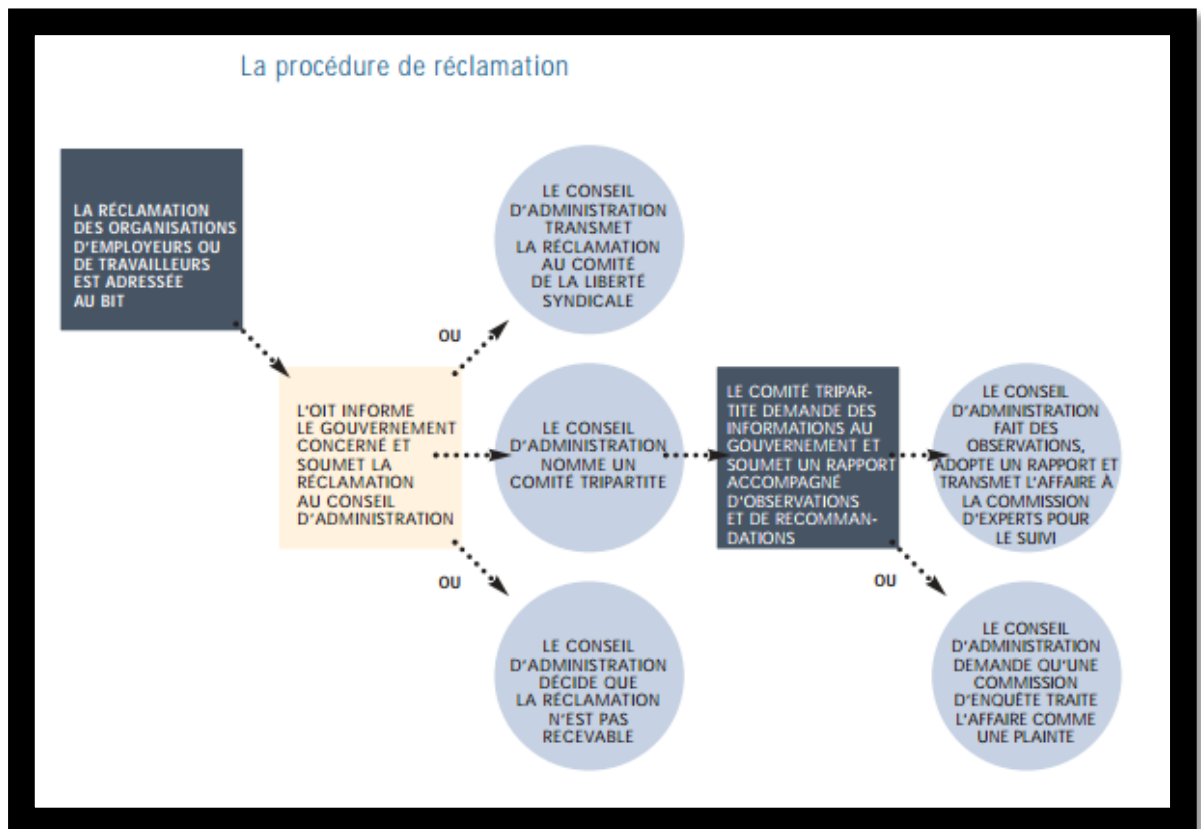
La procédure de réclamation

LA RÉCLAMATION DES ORGANISATIONS D'EMPLOYEURS OU DE TRAVAILLEURS EST ADRESSÉE AU BIT

L'OIT INFORME LE GOUVERNEMENT CONCERNÉ ET SOUMET LA RÉCLAMATION AU CONSEIL D'ADMINISTRATION

OU

LE CONSEIL D'ADMINISTRATION TRANSMET LA RÉCLAMATION AU COMITÉ DE LA LIBERTÉ SYNDICALE

LE CONSEIL D'ADMINISTRATION NOMME UN COMITÉ TRIPARTITE

OU

LE CONSEIL D'ADMINISTRATION DÉCIDE QUE LA RÉCLAMATION N'EST PAS RECEVABLE

LE COMITÉ TRIPARTITE DEMANDE DES INFORMATIONS AU GOUVERNEMENT ET SOUMET UN RAPPORT ACCOMPAGNÉ D'OBSERVATIONS ET DE RECOMMANDATIONS

LE CONSEIL D'ADMINISTRATION FAIT DES OBSERVATIONS, ADOPTE UN RAPPORT ET TRANSMET L'AFFAIRE À LA COMMISSION D'EXPERTS POUR LE SUIVI

OU

LE CONSEIL D'ADMINISTRATION DEMANDE QU'UNE COMMISSION D'ENQUÊTE TRAITE L'AFFAIRE COMME UNE PLAINTE